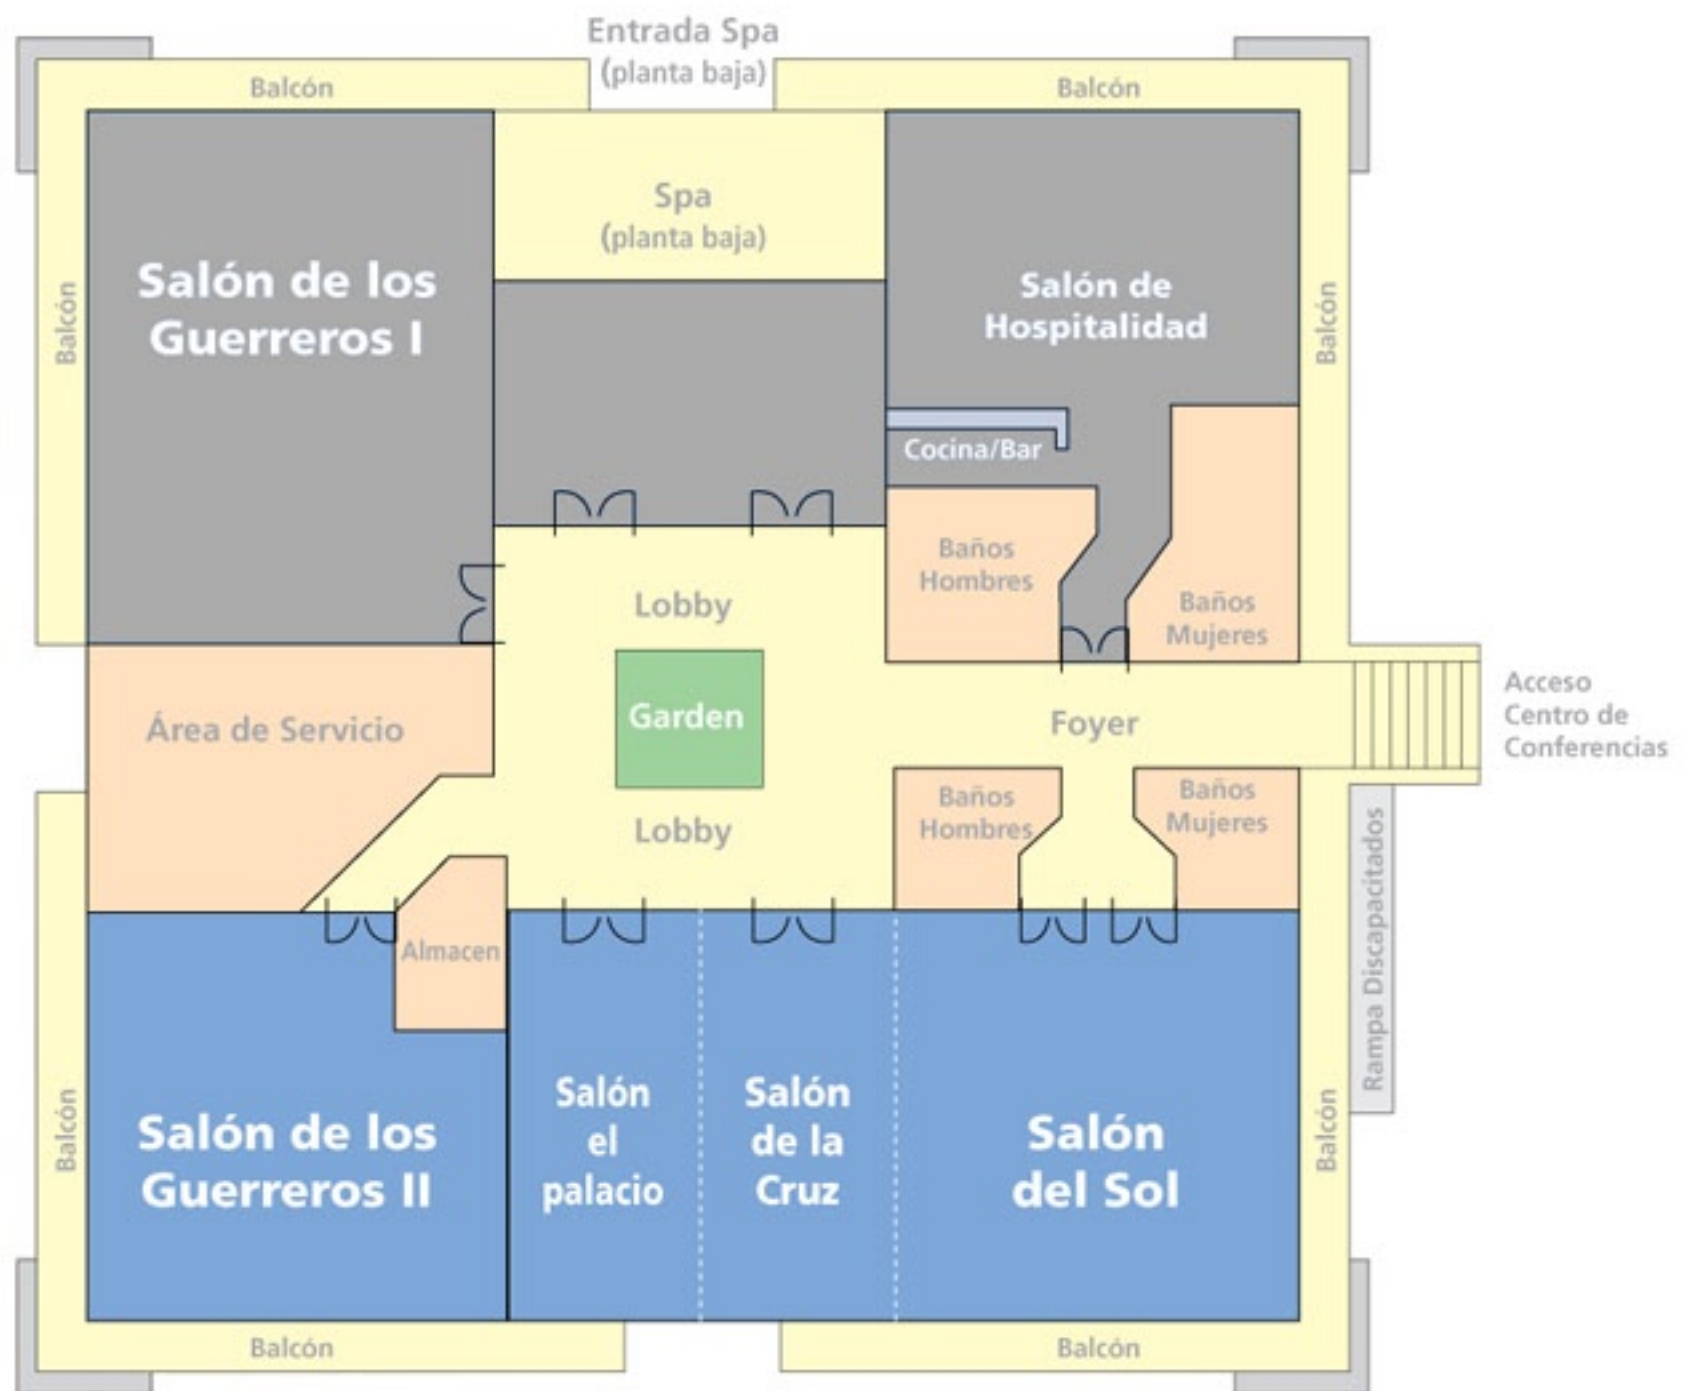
Entrada Spa
(planta baja)

Balcón

Balcón

Spa
(planta baja)

Salón de los Guerreros I

Salón de Hospitalidad

Balcón

Balcón

Cocina/Bar

Baños Hombres

Baños Mujeres

Lobby

Garden

Área de Servicio

Foyer

Acceso Centro de Conferencias

Lobby

Baños Hombres

Baños Mujeres

Rampa Discapacitados

Almacen

Salón de los Guerreros II

Salón el palacio

Salón de la Cruz

Salón del Sol

Balcón

Balcón

Balcón

Balcón